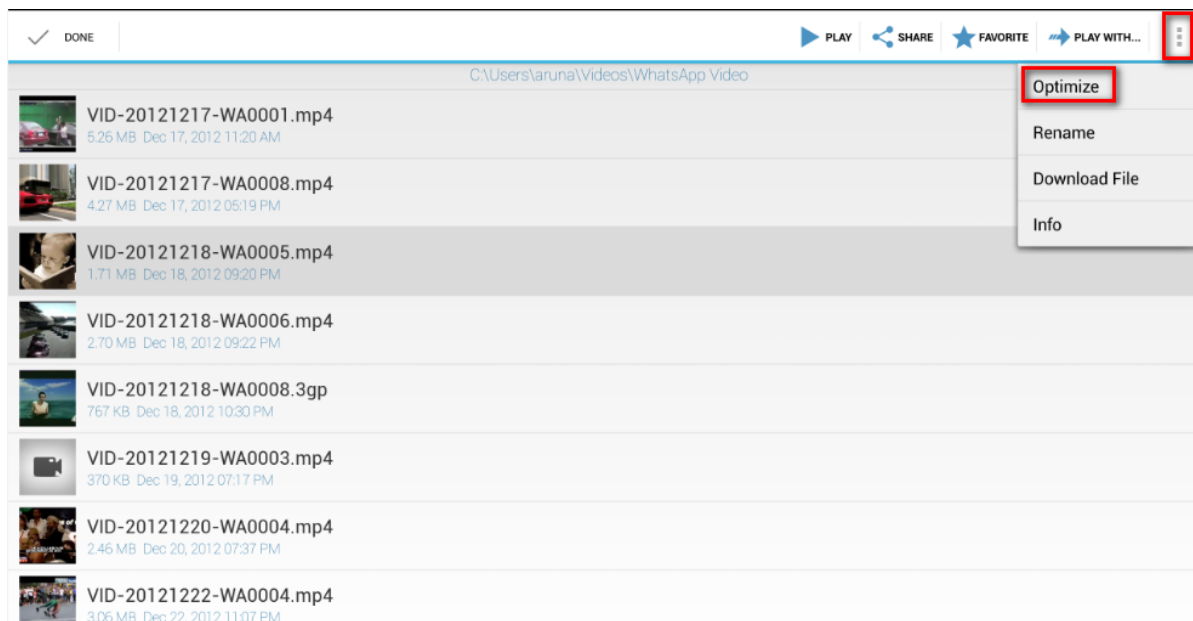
DONE

PLAY SHARE FAVORITE PLAY WITH...

C:\Users\aruna\Videos\WhatsApp Video

Optimize
Rename
Download File
Info

VID-20121217-WA0001.mp4
5.26 MB Dec 17, 2012 11:20 AM

VID-20121217-WA0008.mp4
4.27 MB Dec 17, 2012 05:19 PM

VID-20121218-WA0005.mp4
1.71 MB Dec 18, 2012 09:20 PM

VID-20121218-WA0006.mp4
2.70 MB Dec 18, 2012 09:22 PM

VID-20121218-WA0008.3gp
767 KB Dec 18, 2012 10:30 PM

VID-20121219-WA0003.mp4
370 KB Dec 19, 2012 07:17 PM

VID-20121220-WA0004.mp4
2.46 MB Dec 20, 2012 07:37 PM

VID-20121222-WA0004.mp4
3.06 MB Dec 22, 2012 11:07 PM